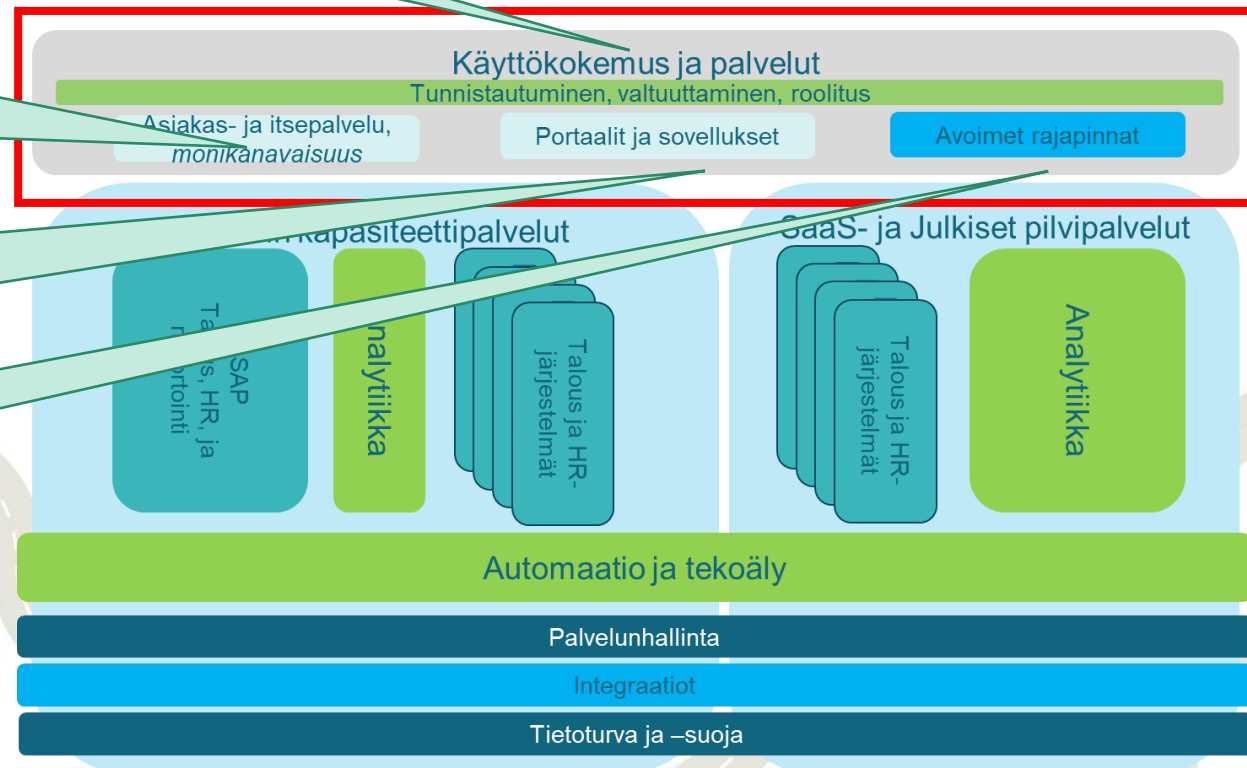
Käyttökokemus ja palvelut

Tunnistautuminen, valtuuttaminen, roolitus

Asiakas- ja itsepalvelu, monikanavaisuus

Portaalit ja sovellukset

Avoimet rajapinnat

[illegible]kapasiteettipalvelut

SAP Ta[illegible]s, HR, ja r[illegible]ortointi

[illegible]nalytiikka

Talous ja HR-järjestelmät

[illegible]aaS- ja Julkiset pilvipalvelut

Talous ja HR-järjestelmät

Analytiikka

Automaatio ja tekoäly

Palvelunhallinta

Integraatiot

Tietoturva ja –suoja